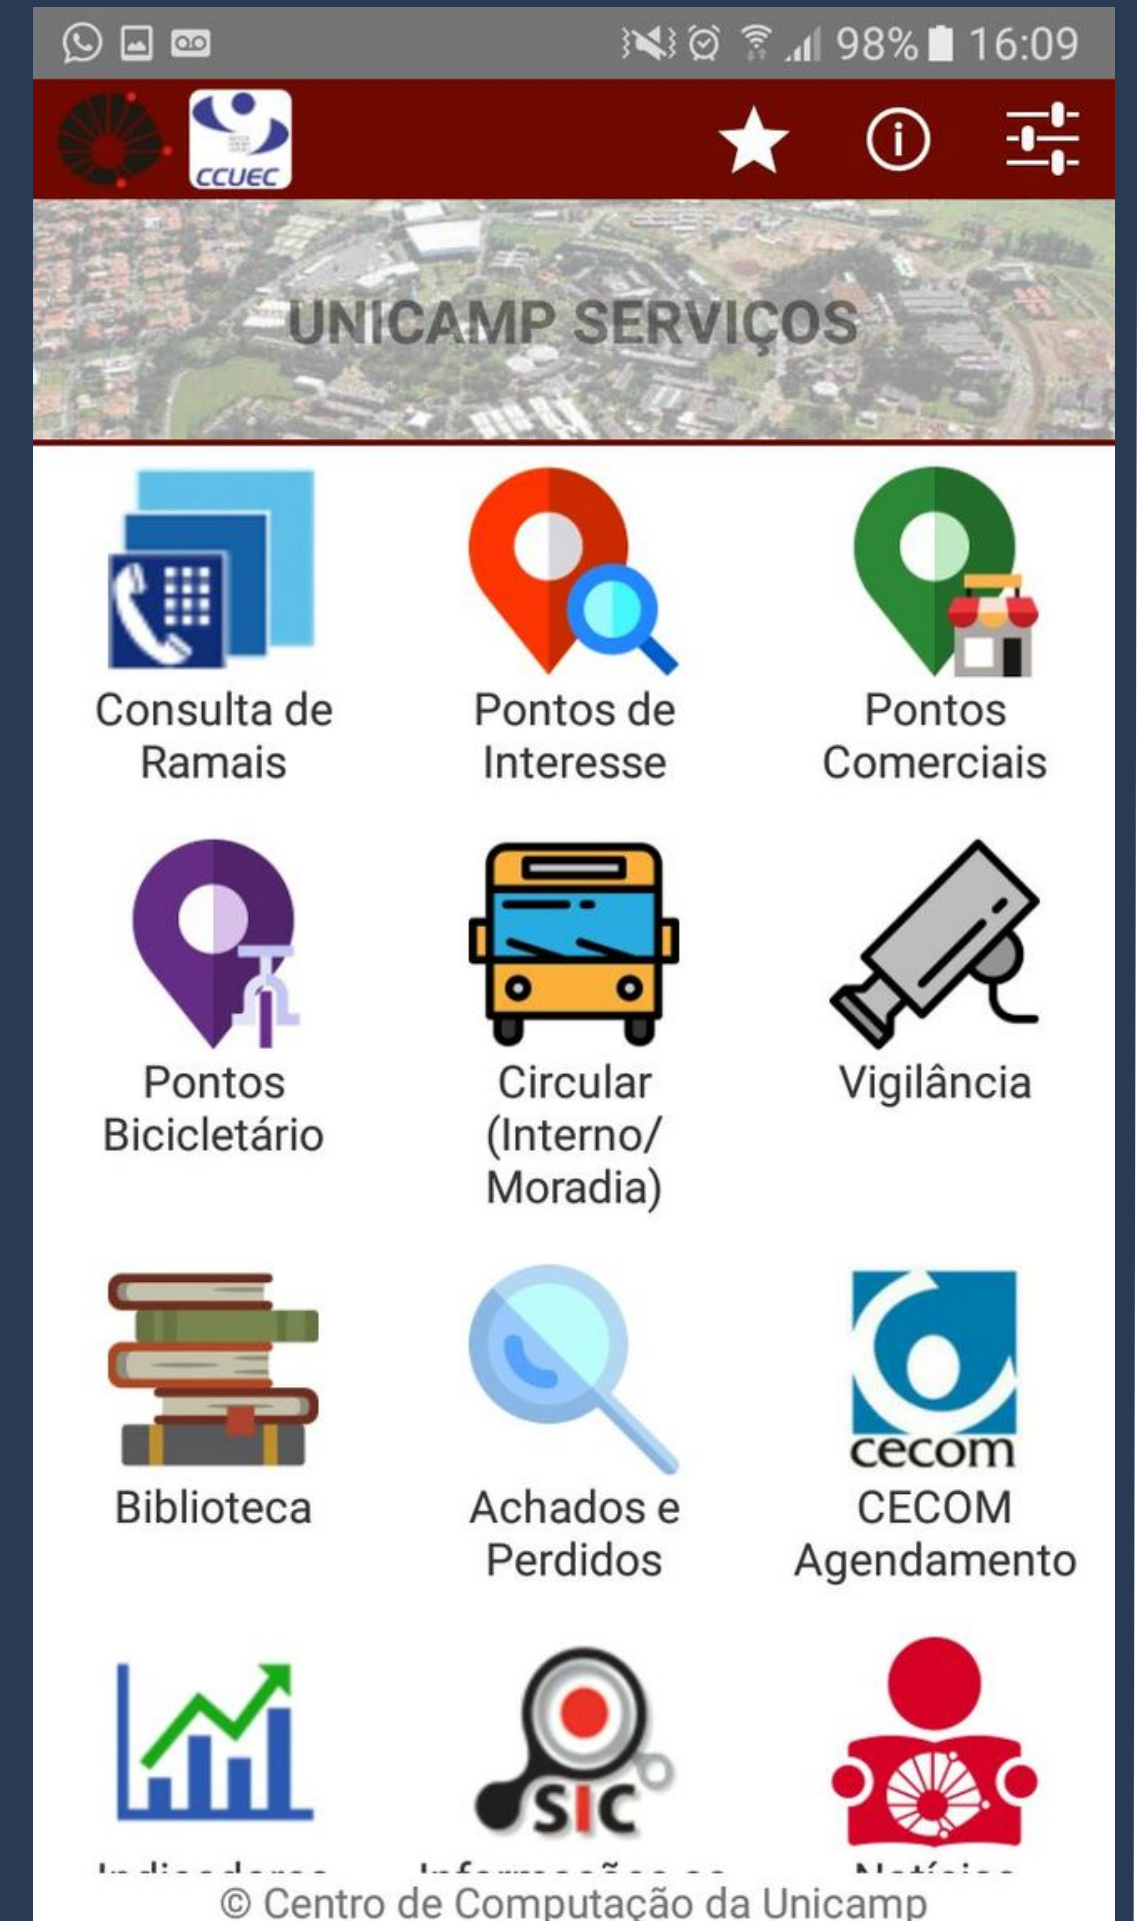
98% 16:09

CCUEC

UNICAMP SERVIÇOS

Consulta de Ramais

Pontos de Interesse

Pontos Comerciais

Pontos Bicicletário

Circular (Interno/ Moradia)

Vigilância

Biblioteca

Achados e Perdidos

cecom
CECOM Agendamento

SIC

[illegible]

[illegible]

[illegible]

© Centro de Computação da Unicamp